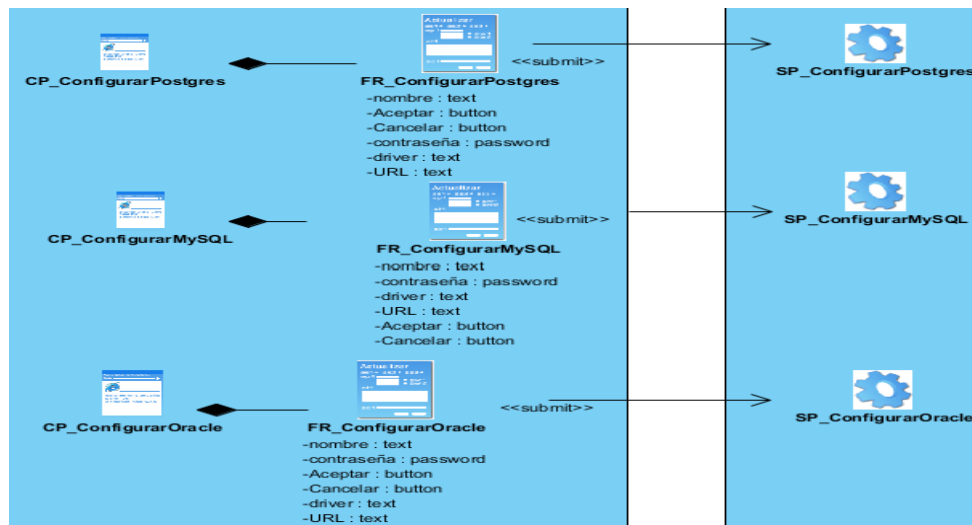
CP_ConfigurarPostgres

FR_ConfigurarPostgres
-nombre : text
-Aceptar : button
-Cancelar : button
-contraseña : password
-driver : text
-URL : text

<<submit>>

SP_ConfigurarPostgres

CP_ConfigurarMySQL

FR_ConfigurarMySQL
-nombre : text
-contraseña : password
-driver : text
-URL : text
-Aceptar : button
-Cancelar : button

<<submit>>

SP_ConfigurarMySQL

CP_ConfigurarOracle

FR_ConfigurarOracle
-nombre : text
-contraseña : password
-Aceptar : button
-Cancelar : button
-driver : text
-URL : text

<<submit>>

SP_ConfigurarOracle